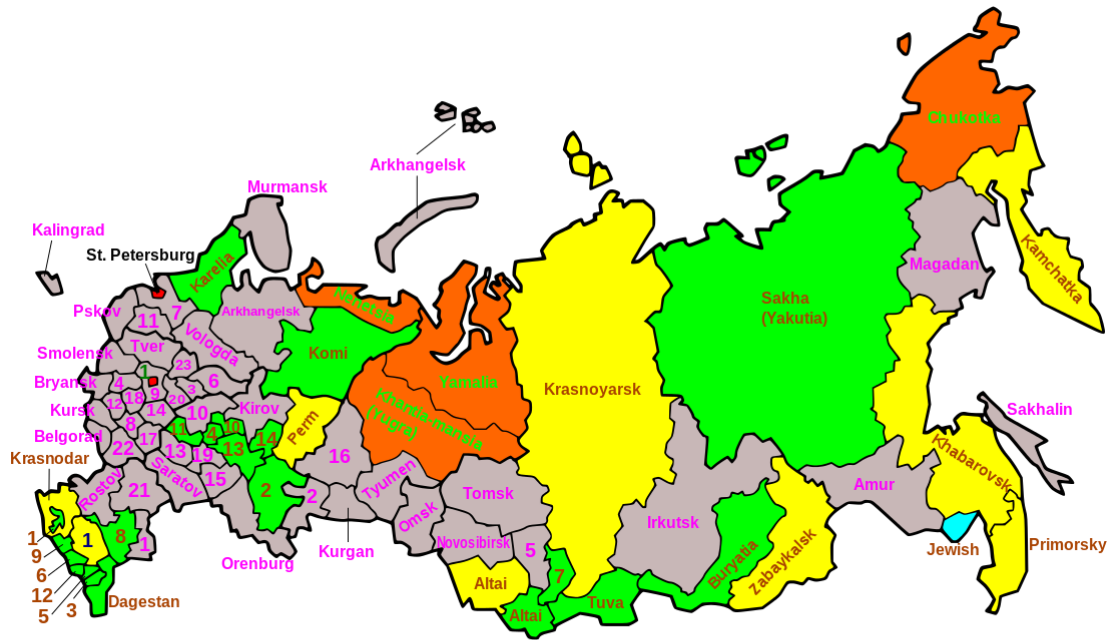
Chukotka
Arkhangelsk
Murmansk
Kalingrad
St. Petersburg
Karelia
Nenetsia
Pskov
11
7
Arkhangelsk
Vologda
Smolensk
Tver
23
Komi
Yamalia
Sakha (Yakutia)
Magadan
Kamchatka
Bryansk
4
1
3
6
12
18
20
Kursk
14
10
Kirov
Perm
Khantia-Mansia (Yugra)
Krasnoyarsk
Belgorod
8
17
11
4
10
22
13
19
13
14
Krasnodar
Rostov
Saratov
15
16
Tyumen
Tomsk
Irkutsk
Amur
Khabarovsk
Sakhalin
21
2
2
Omsk
1
8
1
Novosibirsk
5
Buryatia
Zabaykalsk
Jewish
Primorsky
9
6
12
5
3
Dagestan
Orenburg
Kurgan
Altai
7
Altai
Tuva
9